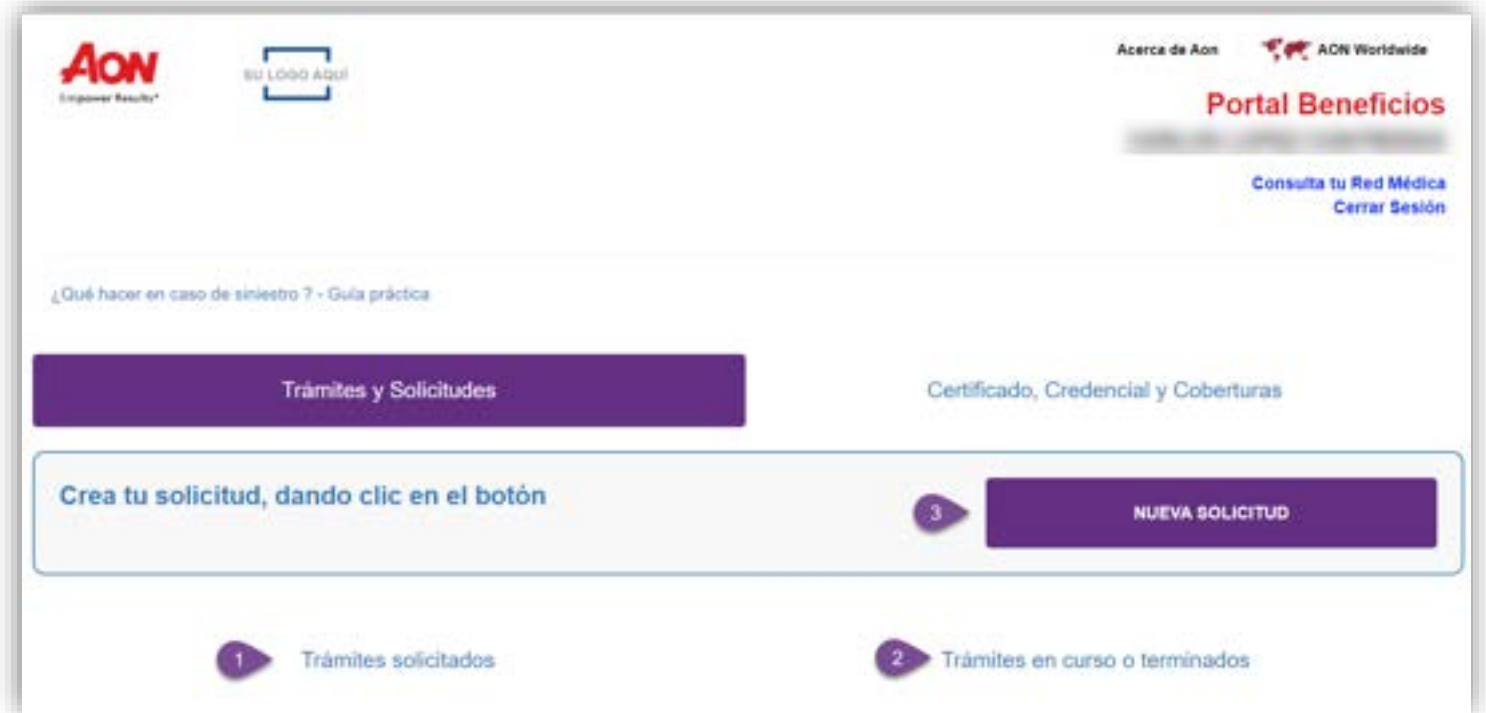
AON
Empower Results®

SU LOGO AQUÍ

Acerca de Aon

AON Worldwide

Portal Beneficios

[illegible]

Consulta tu Red Médica
Cerrar Sesión

¿Qué hacer en caso de siniestro ? - Guía práctica

Trámites y Solicitudes

Certificado, Credencial y Coberturas

Crea tu solicitud, dando clic en el botón

3

NUEVA SOLICITUD

1 Trámites solicitados

2 Trámites en curso o terminados